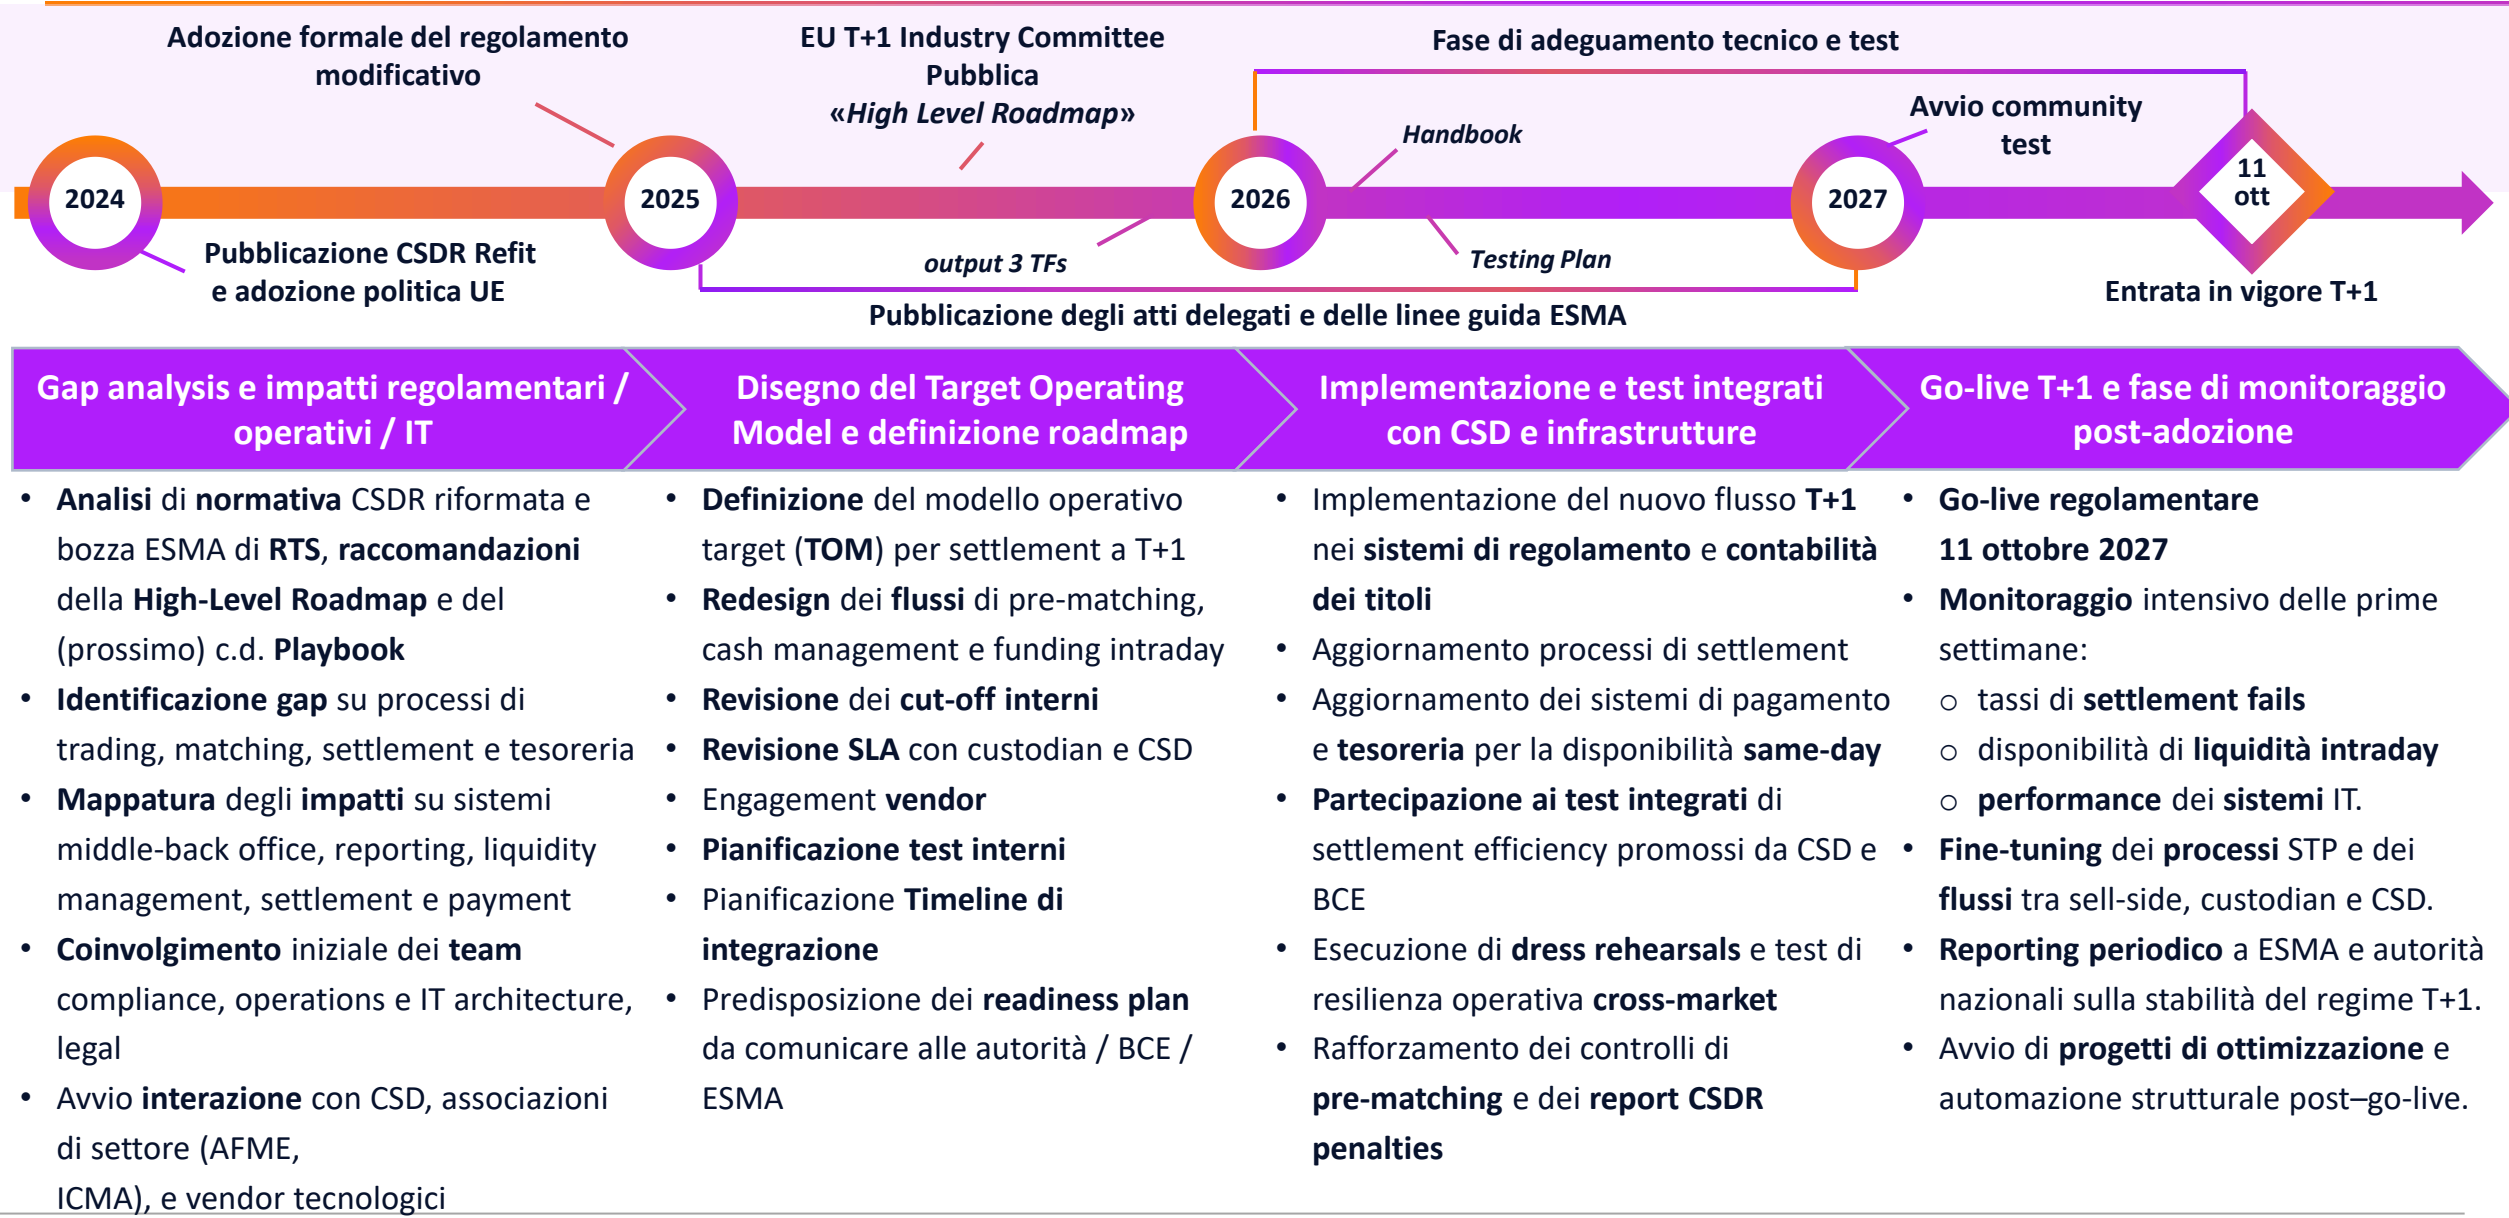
Adozione formale del regolamento modificativo

EU T+1 Industry Committee Pubblica «High Level Roadmap»

Fase di adeguamento tecnico e test

Avvio community test

Handbook

2024

2025

2026

2027

11 ott

Pubblicazione CSDR Refit e adozione politica UE

output 3 TFs

Testing Plan

Entrata in vigore T+1

Pubblicazione degli atti delegati e delle linee guida ESMA

Gap analysis e impatti regolamentari / operativi / IT

Disegno del Target Operating Model e definizione roadmap

Implementazione e test integrati con CSD e infrastrutture

Go-live T+1 e fase di monitoraggio post-adozione

- Analisi di normativa CSDR riformata e bozza ESMA di RTS, raccomandazioni della High-Level Roadmap e del (prossimo) c.d. Playbook
- Identificazione gap su processi di trading, matching, settlement e tesoreria
- Mappatura degli impatti su sistemi middle-back office, reporting, liquidity management, settlement e payment
- Coinvolgimento iniziale dei team compliance, operations e IT architecture, legal
- Avvio interazione con CSD, associazioni di settore (AFME, ICMA), e vendor tecnologici

- Definizione del modello operativo target (TOM) per settlement a T+1
- Redesign dei flussi di pre-matching, cash management e funding intraday
- Revisione dei cut-off interni
- Revisione SLA con custodian e CSD
- Engagement vendor
- Pianificazione test interni
- Pianificazione Timeline di integrazione
- Predisposizione dei readiness plan da comunicare alle autorità / BCE / ESMA

- Implementazione del nuovo flusso T+1 nei sistemi di regolamento e contabilità dei titoli
- Aggiornamento processi di settlement
- Aggiornamento dei sistemi di pagamento e tesoreria per la disponibilità same-day
- Partecipazione ai test integrati di settlement efficiency promossi da CSD e BCE
- Esecuzione di dress rehearsals e test di resilienza operativa cross-market
- Rafforzamento dei controlli di pre-matching e dei report CSDR penalties

- Go-live regolamentare 11 ottobre 2027
- Monitoraggio intensivo delle prime settimane:
  ○ tassi di settlement fails
  ○ disponibilità di liquidità intraday
  ○ performance dei sistemi IT.
- Fine-tuning dei processi STP e dei flussi tra sell-side, custodian e CSD.
- Reporting periodico a ESMA e autorità nazionali sulla stabilità del regime T+1.
- Avvio di progetti di ottimizzazione e automazione strutturale post–go-live.